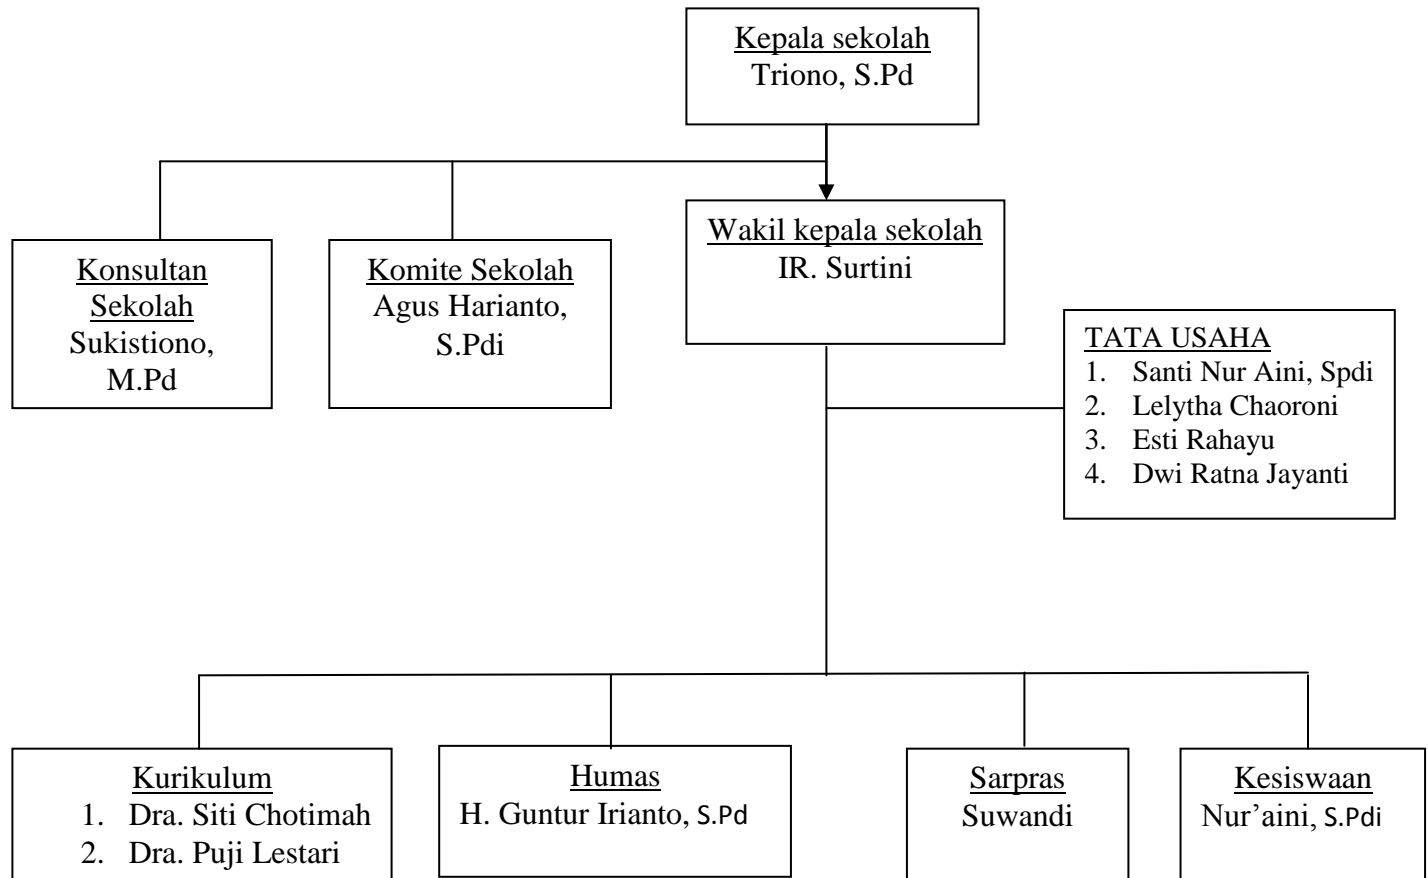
Kepala sekolah
Triono, S.Pd

Konsultan Sekolah
Sukistiono, M.Pd

Komite Sekolah
Agus Harianto, S.Pdi

Wakil kepala sekolah
IR. Surtini

TATA USAHA
1. Santi Nur Aini, Spdi
2. Lelytha Chaoroni
3. Esti Rahayu
4. Dwi Ratna Jayanti

Kurikulum
1. Dra. Siti Chotimah
2. Dra. Puji Lestari

Humas
H. Guntur Irianto, S.Pd

Sarpras
Suwandi

Kesiswaan
Nur'aini, S.Pdi